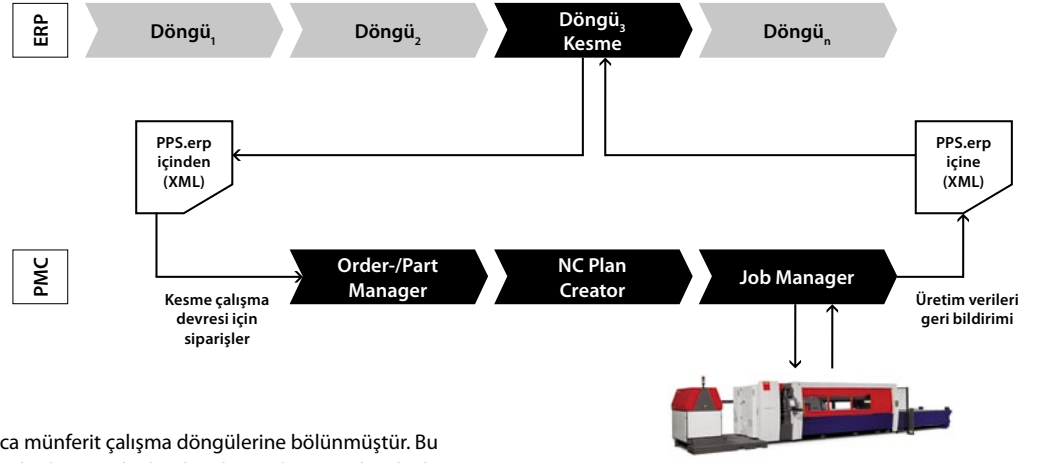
ERP

Döngü$_1$

Döngü$_2$

Döngü$_3$ Kesme

Döngü$_n$

PPS.erp içinden (XML)

PPS.erp içine (XML)

PMC

Order-/Part Manager

NC Plan Creator

Job Manager

Kesme çalışma devresi için siparişler

Üretim verileri geri bildirimi

ca münferit çalışma döngülerine bölünmüştür. Bu